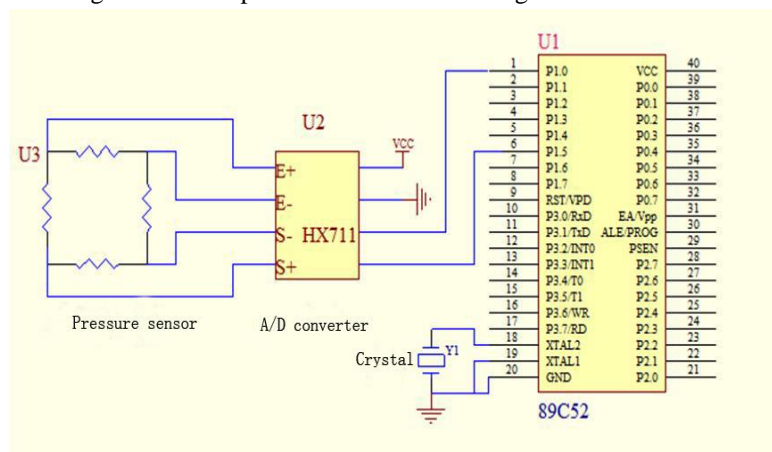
U1

U2

U3

VCC

E+

E-

S-

S+

HX711

Pressure sensor

A/D converter

Crystal

Y1

| 1 | P1.0 | VCC | 40 |
|---|---|---|---|
| 2 | P1.1 | P0.0 | 39 |
| 3 | P1.2 | P0.1 | 38 |
| 4 | P1.3 | P0.2 | 37 |
| 5 | P1.4 | P0.3 | 36 |
| 6 | P1.5 | P0.4 | 35 |
| 7 | P1.6 | P0.5 | 34 |
| 8 | P1.7 | P0.6 | 33 |
| 9 | RST/VPD | P0.7 | 32 |
| 10 | P3.0/RxD | EA/Vpp | 31 |
| 11 | P3.1/TxD | ALE/PROG | 30 |
| 12 | P3.2/INT0 | PSEN | 29 |
| 13 | P3.3/INT1 | P2.7 | 28 |
| 14 | P3.4/T0 | P2.6 | 27 |
| 15 | P3.5/T1 | P2.5 | 26 |
| 16 | P3.6/WR | P2.4 | 25 |
| 17 | P3.7/RD | P2.3 | 24 |
| 18 | XTAL2 | P2.2 | 23 |
| 19 | XTAL1 | P2.1 | 22 |
| 20 | GND | P2.0 | 21 |

89C52